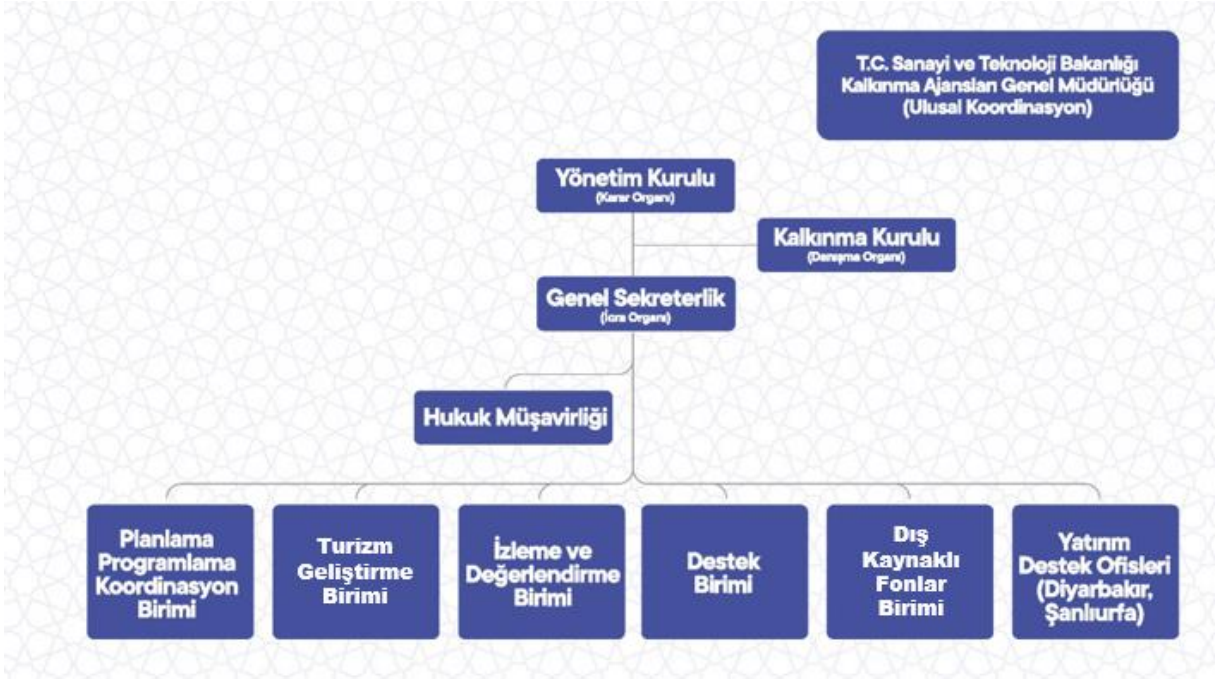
T.C. Sanayi ve Teknoloji Bakanlığı Kalkınma Ajansları Genel Müdürlüğü (Ulusal Koordinasyon)

Yönetim Kurulu
(Karar Organı)

Kalkınma Kurulu
(Danışma Organı)

Genel Sekreterlik
(İcra Organı)

Hukuk Müşavirliği

Planlama Programlama Koordinasyon Birimi

Turizm Geliştirme Birimi

İzleme ve Değerlendirme Birimi

Destek Birimi

Dış Kaynaklı Fonlar Birimi

Yatırım Destek Ofisleri (Diyarbakır, Şanlıurfa)